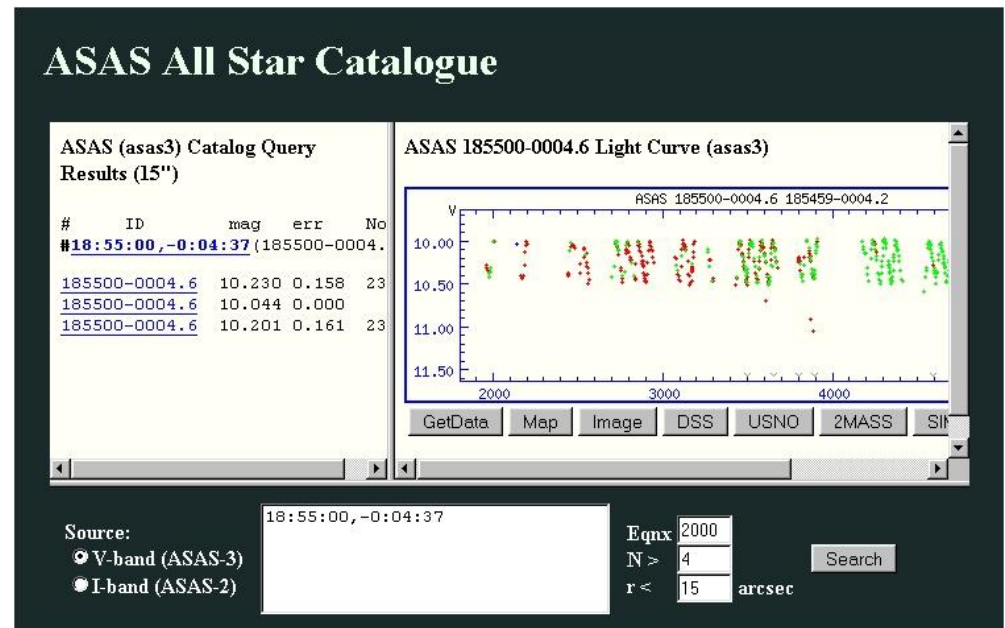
ASAS All Star Catalogue

ASAS (asas3) Catalog Query Results (15")

# ID mag err No
#18:55:00,-0:04:37(185500-0004.

| | | | |
|---|---|---|---|
| 185500-0004.6 | 10.230 | 0.158 | 23 |
| 185500-0004.6 | 10.044 | 0.000 | |
| 185500-0004.6 | 10.201 | 0.161 | 23 |

ASAS 185500-0004.6 Light Curve (asas3)

ASAS 185500-0004.6 185459-0004.2

V

10.00

10.50

11.00

11.50

2000 3000 4000

GetData Map Image DSS USNO 2MASS SIM

Source:
V-band (ASAS-3)
I-band (ASAS-2)

18:55:00,-0:04:37

Eqnx 2000
N > 4
r < 15 arcsec

Search